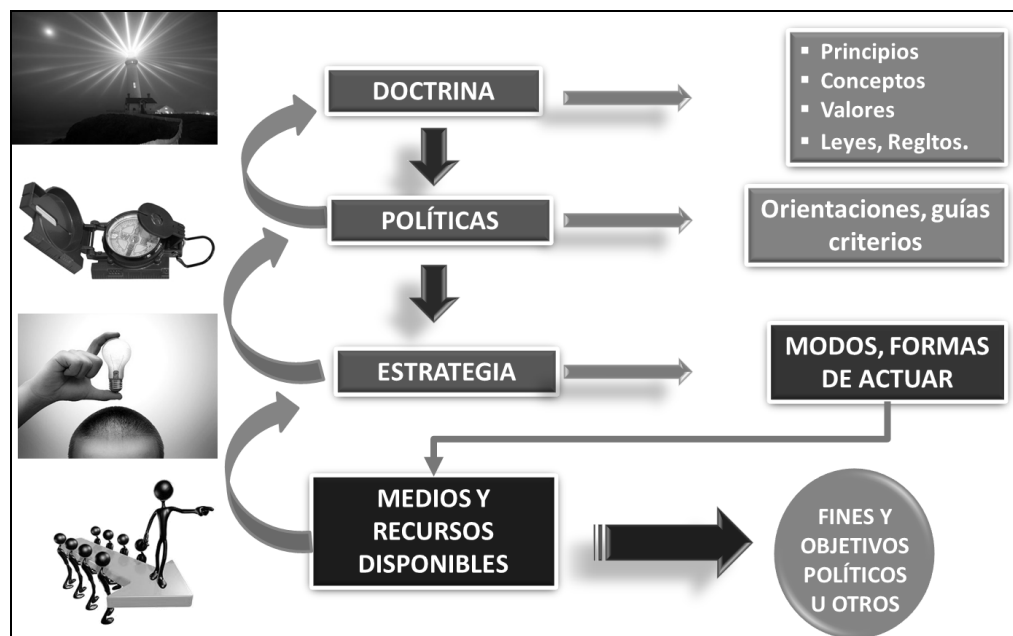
DOCTRINA

- Principios
- Conceptos
- Valores
- Leyes, Regltos.

POLÍTICAS

Orientaciones, guías criterios

ESTRATEGIA

MODOS, FORMAS DE ACTUAR

MEDIOS Y RECURSOS DISPONIBLES

FINES Y OBJETIVOS POLÍTICOS U OTROS